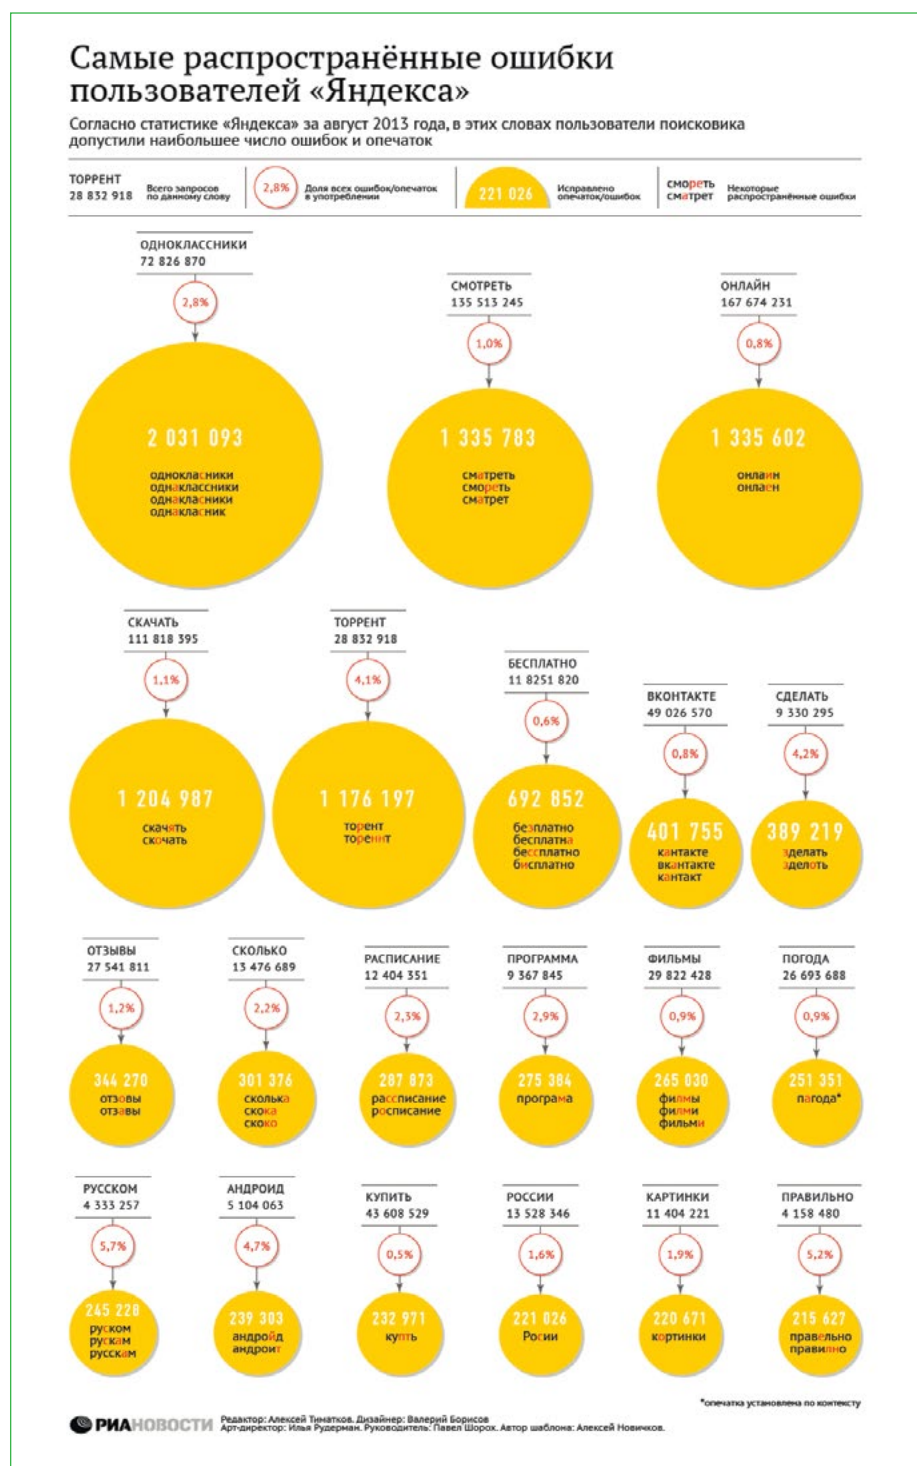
Самые распространённые ошибки пользователей «Яндекса»

Согласно статистике «Яндекса» за август 2013 года, в этих словах пользователи поисковика допустили наибольшее число ошибок и опечаток

ТОРРЕНТ
28 832 918
Всего запросов по данному слову

2,8%
Доля всех ошибок/опечаток в употреблении

221 026
Исправлено опечаток/ошибок

сморетъ
сматрет
Некоторые распространённые ошибки

ОДНОКЛАССНИКИ
72 826 870
2,8%
2 031 093
одноклаcники
однаклассники
однаклаcники
однаклаcник

СМОТРЕТЬ
135 513 245
1,0%
1 335 783
сматреть
сморетъ
сматрет

ОНЛАЙН
167 674 231
0,8%
1 335 602
онлаин
онлаен

СКАЧАТЬ
111 818 395
1,1%
1 204 987
скачять
скочать

ТОРРЕНТ
28 832 918
4,1%
1 176 197
торент
торенnт

БЕСПЛАТНО
11 8251 820
0,6%
692 852
безплатно
бесплатна
бессплатно
бисплатно

ВКОНТАКТЕ
49 026 570
0,8%
401 755
кантакте
вкантакте
кантакт

СДЕЛАТЬ
9 330 295
4,2%
389 219
зделать
зделоть

ОТЗЫВЫ
27 541 811
1,2%
344 270
отзовы
отзавы

СКОЛЬКО
13 476 689
2,2%
301 376
сколько
скока
скоко

РАСПИСАНИЕ
12 404 351
2,3%
287 873
рассписание
росписание

ПРОГРАММА
9 367 845
2,9%
275 384
програма

ФИЛЬМЫ
29 822 428
0,9%
265 030
филмы
филми
фильми

ПОГОДА
26 693 688
0,9%
251 351
пагода*

РУССКОМ
4 333 257
5,7%
245 228
руском
рускам
русскам

АНДРОИД
5 104 063
4,7%
239 303
андройд
андроит

КУПИТЬ
43 608 529
0,5%
232 971
купть

РОССИИ
13 528 346
1,6%
221 026
Росии

КАРТИНКИ
11 404 221
1,9%
220 671
кортинки

ПРАВИЛЬНО
4 158 480
5,2%
215 627
правельно
правилно

*опечатка установлена по контексту

РИА НОВОСТИ Редактор: Алексей Тиматков. Дизайнер: Валерий Борисов
Арт-директор: Илья Рудерман. Руководитель: Павел Шорох. Автор шаблона: Алексей Новичков.